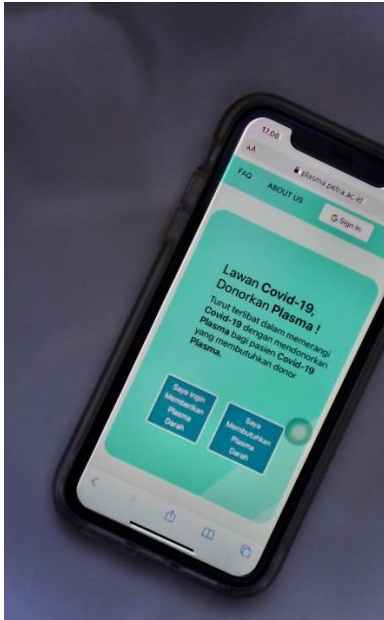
17.04

AA

plasma.petra.ac.id

FAQ ABOUT US

G Sign in

Lawan Covid-19, Donorkan Plasma !

Turut terlibat dalam memerangi Covid-19 dengan mendonorkan Plasma bagi pasien Covid-19 yang membutuhkan donor Plasma.

Saya Ingin Memberikan Plasma Darah

Saya Membutuhkan Plasma Darah